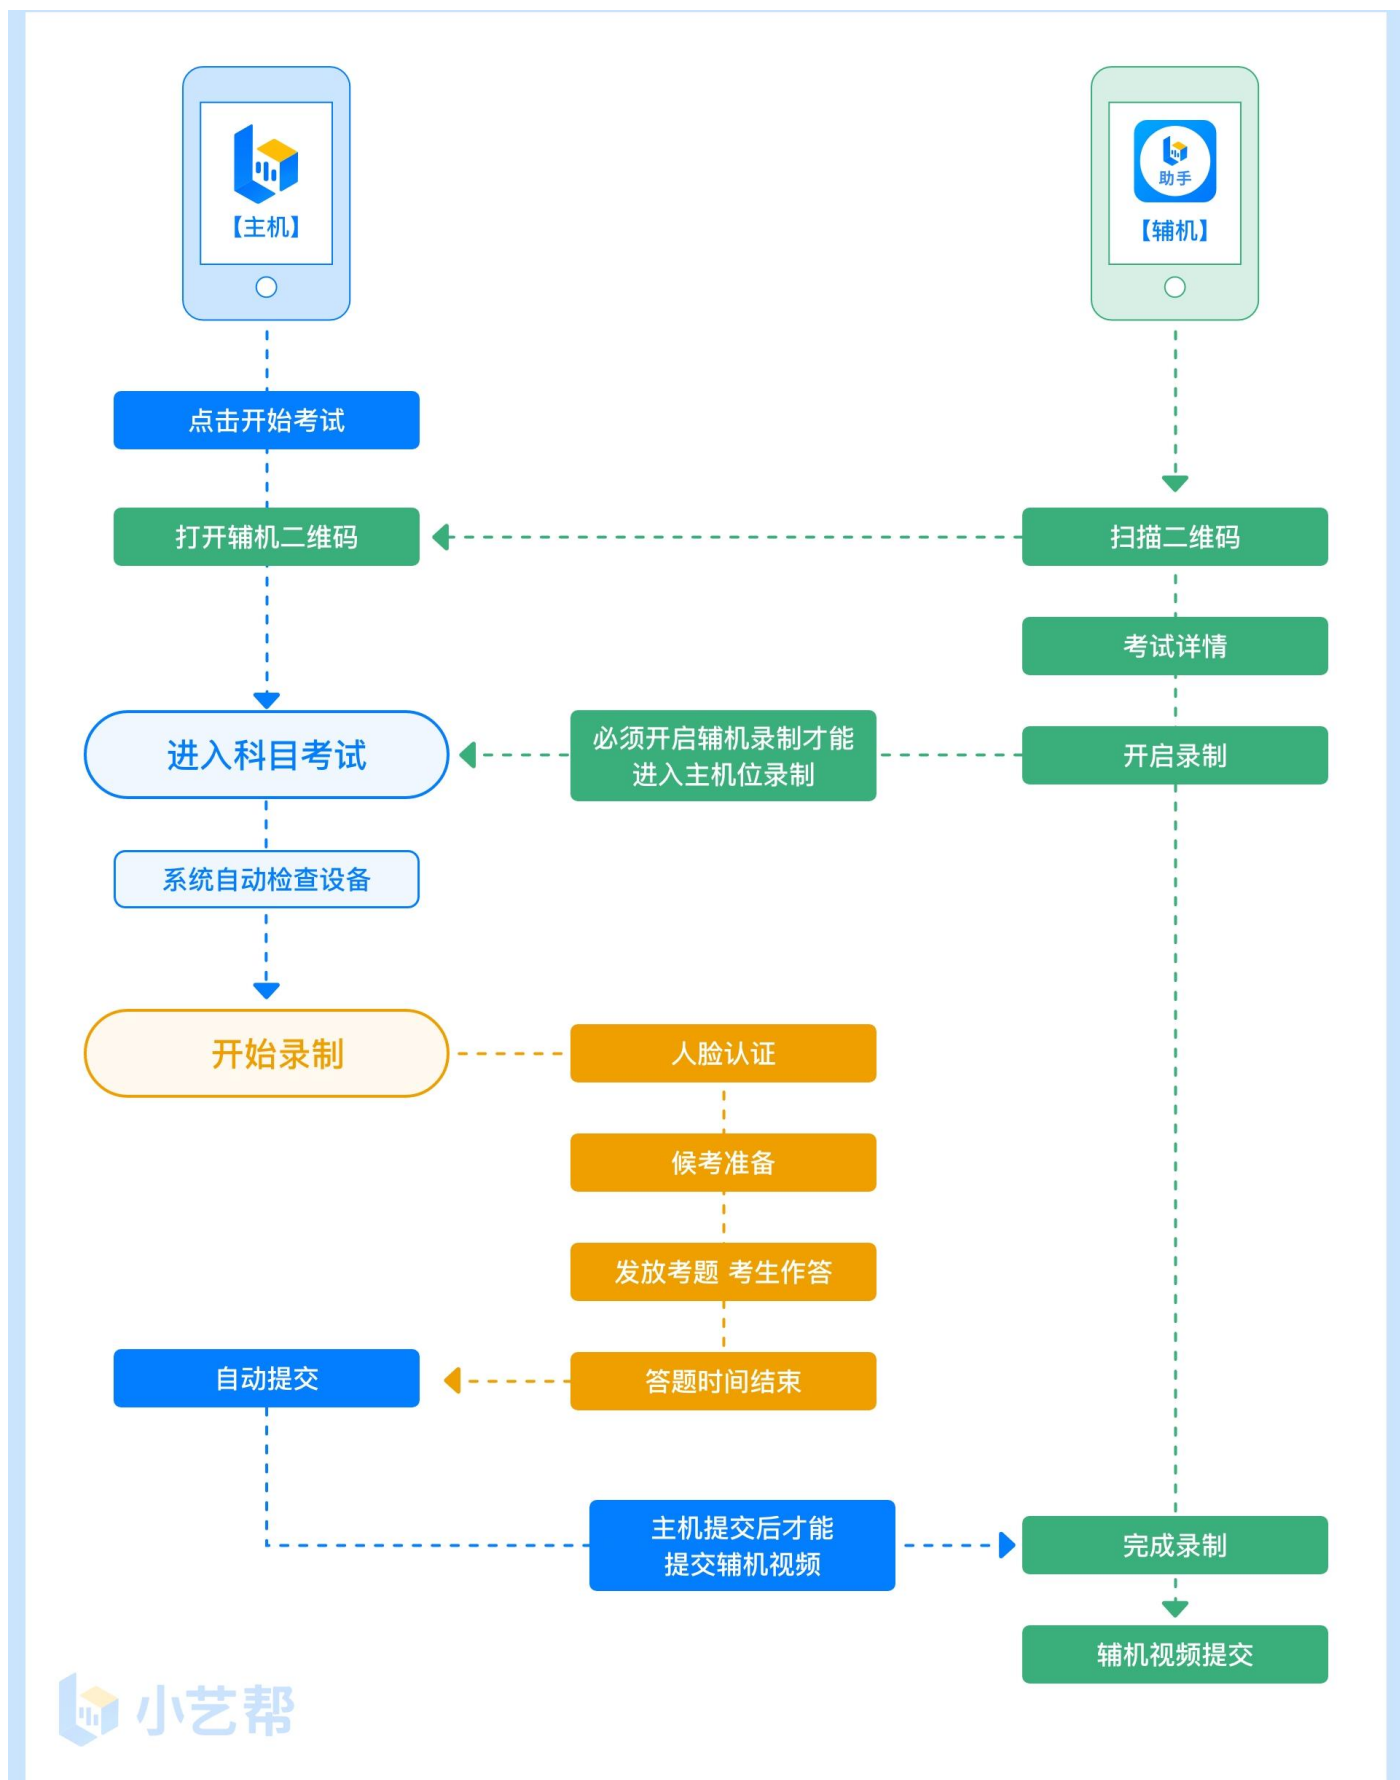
【主机】

助手
【辅机】

点击开始考试

打开辅机二维码

扫描二维码

考试详情

进入科目考试

必须开启辅机录制才能进入主机位录制

开启录制

系统自动检查设备

开始录制

人脸认证

候考准备

发放考题 考生作答

自动提交

答题时间结束

主机提交后才能提交辅机视频

完成录制

辅机视频提交

小艺帮